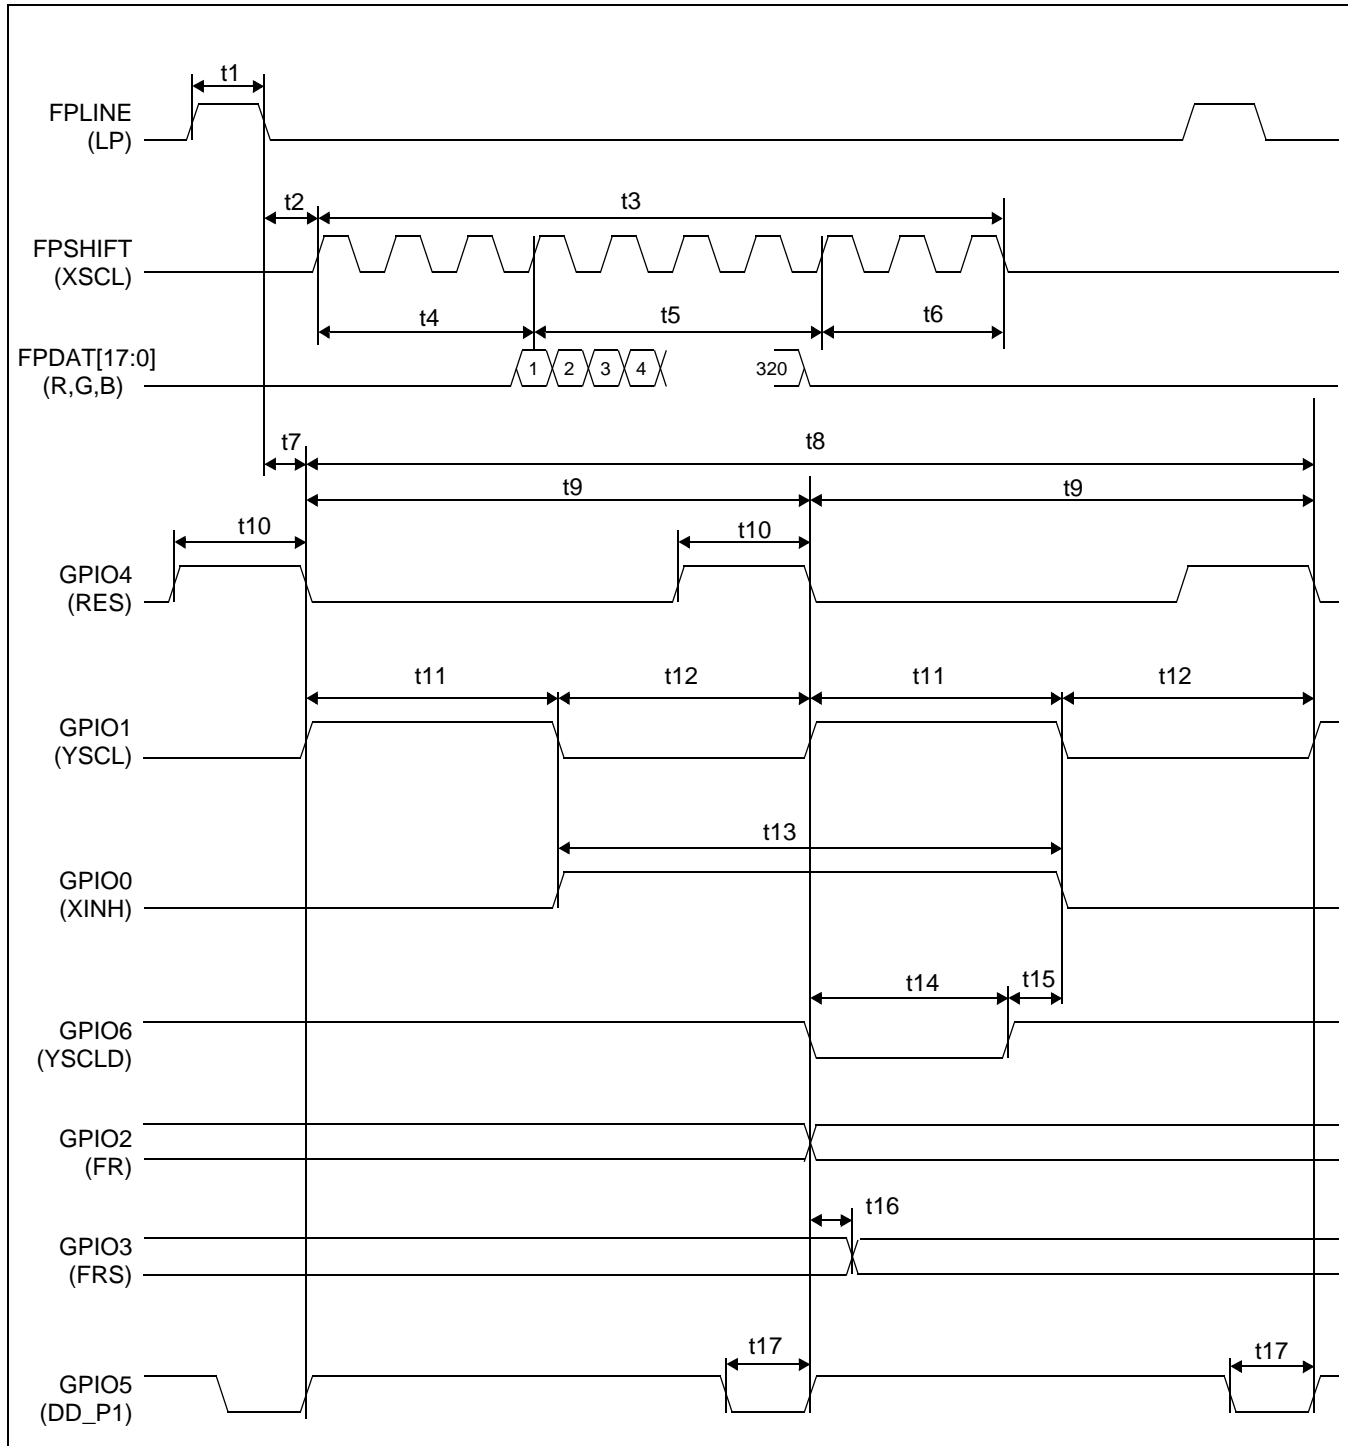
t1

FPLINE
(LP)

t2

t3

FPSHIFT
(XSCL)

t4

t5

t6

FPDAT[17:0]
(R,G,B)

1 2 3 4

320

t7

t8

t9

t9

t10

t10

GPIO4
(RES)

t11

t12

t11

t12

GPIO1
(YSCL)

t13

GPIO0
(XINH)

t14

t15

GPIO6
(YSCLD)

GPIO2
(FR)

t16

GPIO3
(FRS)

t17

t17

GPIO5
(DD_P1)